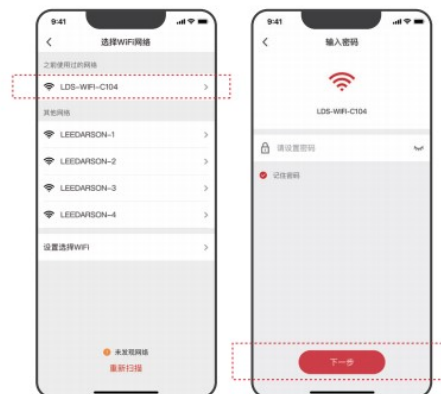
9:41

<

选择WIFI网络

之前使用过的网络

LDS-WIFI-C104 >

其他网络

LEEDARSON-1 >

LEEDARSON-2 >

LEEDARSON-3 >

LEEDARSON-4 >

设置选择WIFI >

未发现网络

重新扫描

9:41

<

输入密码

LDS-WIFI-C104

请设置密码

记住密码

下一步